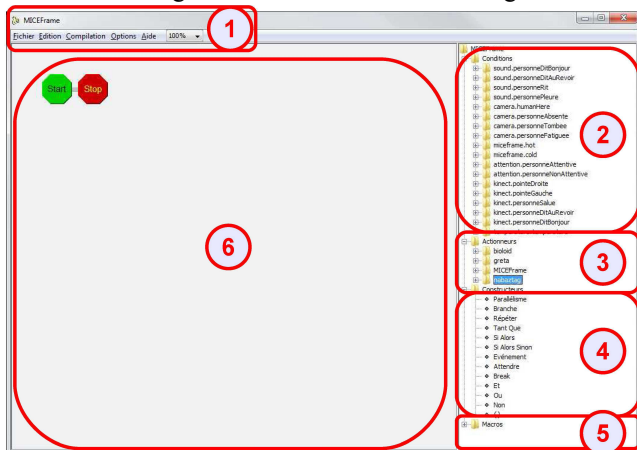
MICEFrame

Fichier Edition Compilation Options Aide 100%

1

Start Stop

6

MICEFrame
Conditions
sound.personneDitBonjour
sound.personneDitAuRevoir
sound.personneRit
sound.personnePleure
camera.humanHere
camera.personneAbsente
camera.personneTombee
camera.personneFatiguee
miceframe.hot
miceframe.cold
attention.personneAttentive
attention.personneNonAttentive
kinect.pointeDroite
kinect.pointeGauche
kinect.personneSalue
kinect.personneDitAuRevoir
kinect.personneDitBonjour

2

Actionneurs
bioloid
greta
MICEFrame
nabaztag

3

Constructeurs
Parallélisme
Branché
Répéter
Tant Que
Si Alors
Si Alors Sinon
Evénement
Attendre
Break
Et
Ou
Non
()

4

Macros

5